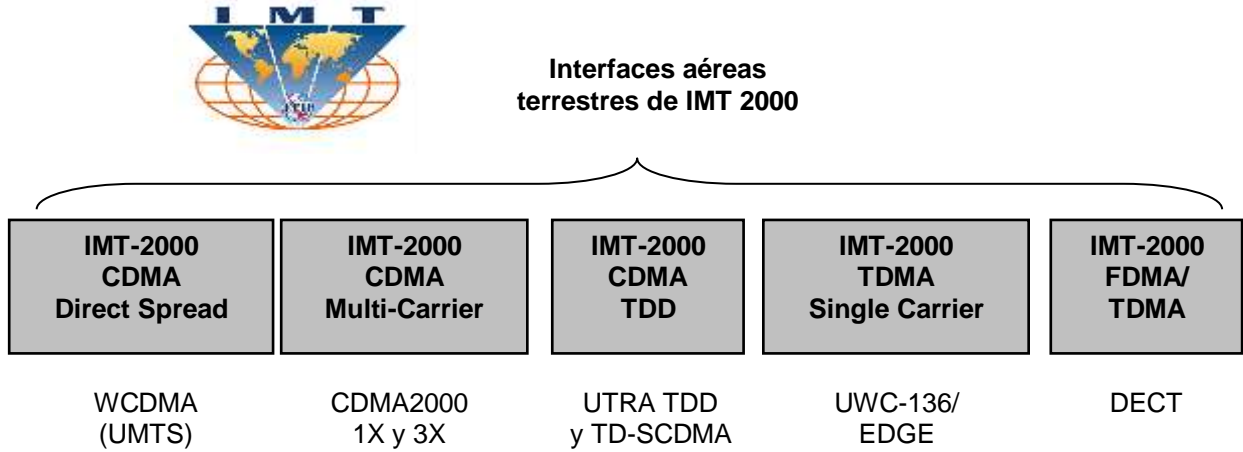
I M T

Interfaces aéreas terrestres de IMT 2000

IMT-2000
CDMA
Direct Spread

IMT-2000
CDMA
Multi-Carrier

IMT-2000
CDMA
TDD

IMT-2000
TDMA
Single Carrier

IMT-2000
FDMA/
TDMA

WCDMA
(UMTS)

CDMA2000
1X y 3X

UTRA TDD
y TD-SCDMA

UWC-136/
EDGE

DECT